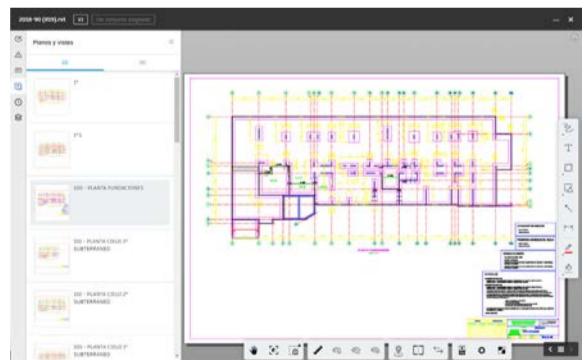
2018-90 (E05).rvt V1 No conjunto asignado

Planos y vistas

2D 3D

3°

3°1

100 - PLANTA FUNDACIONES

101 - PLANTA CIELO 3° SUBTERRANEO

102 - PLANTA CIELO 2° SUBTERRANEO

103 - PLANTA CIELO 1° SUBTERRANEO